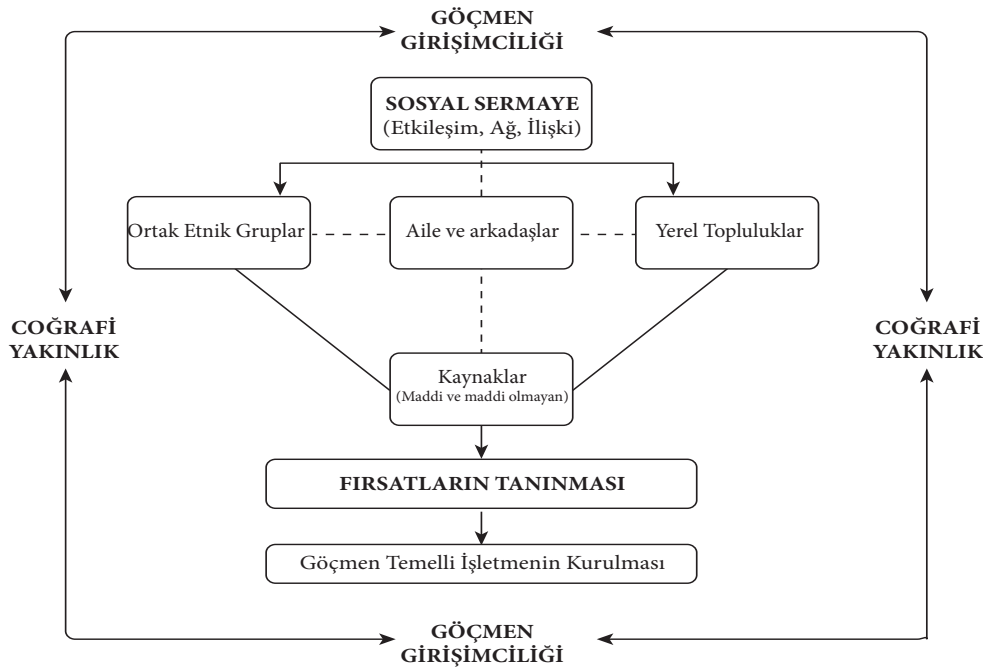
GÖÇMEN GİRİŞİMCİLİĞİ

SOSYAL SERMAYE
(Etkileşim, Ağ, İlişki)

Ortak Etnik Gruplar

Aile ve arkadaşlar

Yerel Topluluklar

COĞRAFİ YAKINLIK

COĞRAFİ YAKINLIK

Kaynaklar
(Maddi ve maddi olmayan)

FIRSATLARIN TANINMASI

Göçmen Temelli İşletmenin Kurulması

GÖÇMEN GİRİŞİMCİLİĞİ